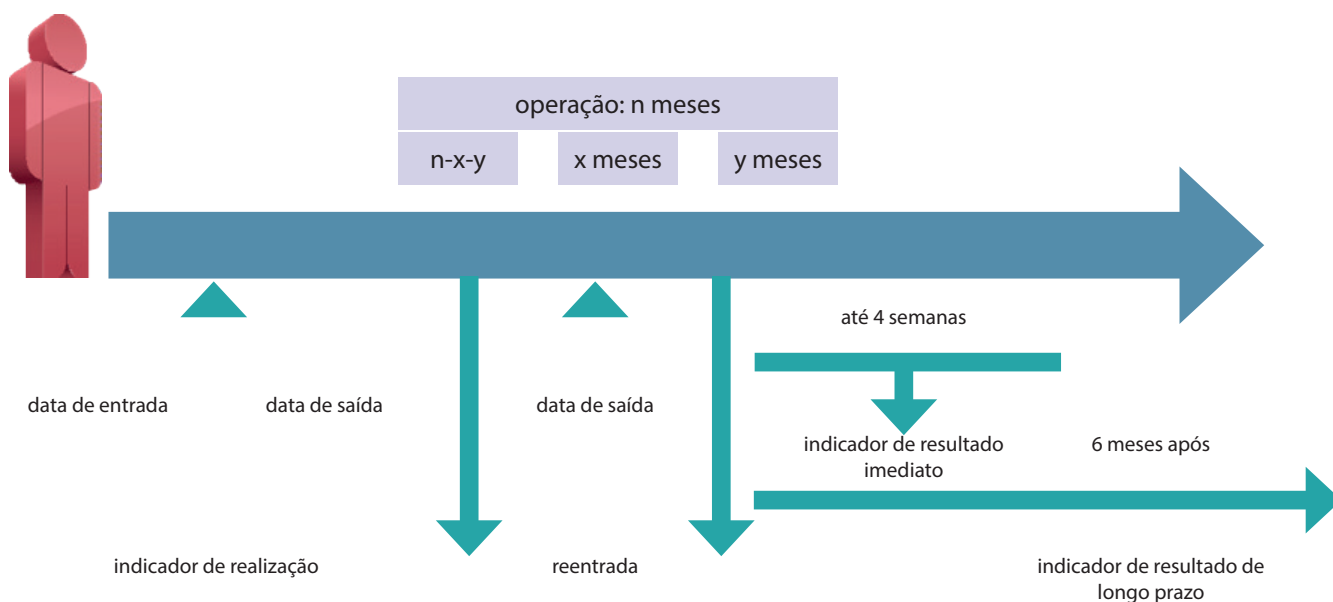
operação: n meses

n-x-y

x meses

y meses

até 4 semanas

data de entrada

data de saída

data de saída

indicador de resultado imediato

6 meses após

indicador de realização

reentrada

indicador de resultado de longo prazo